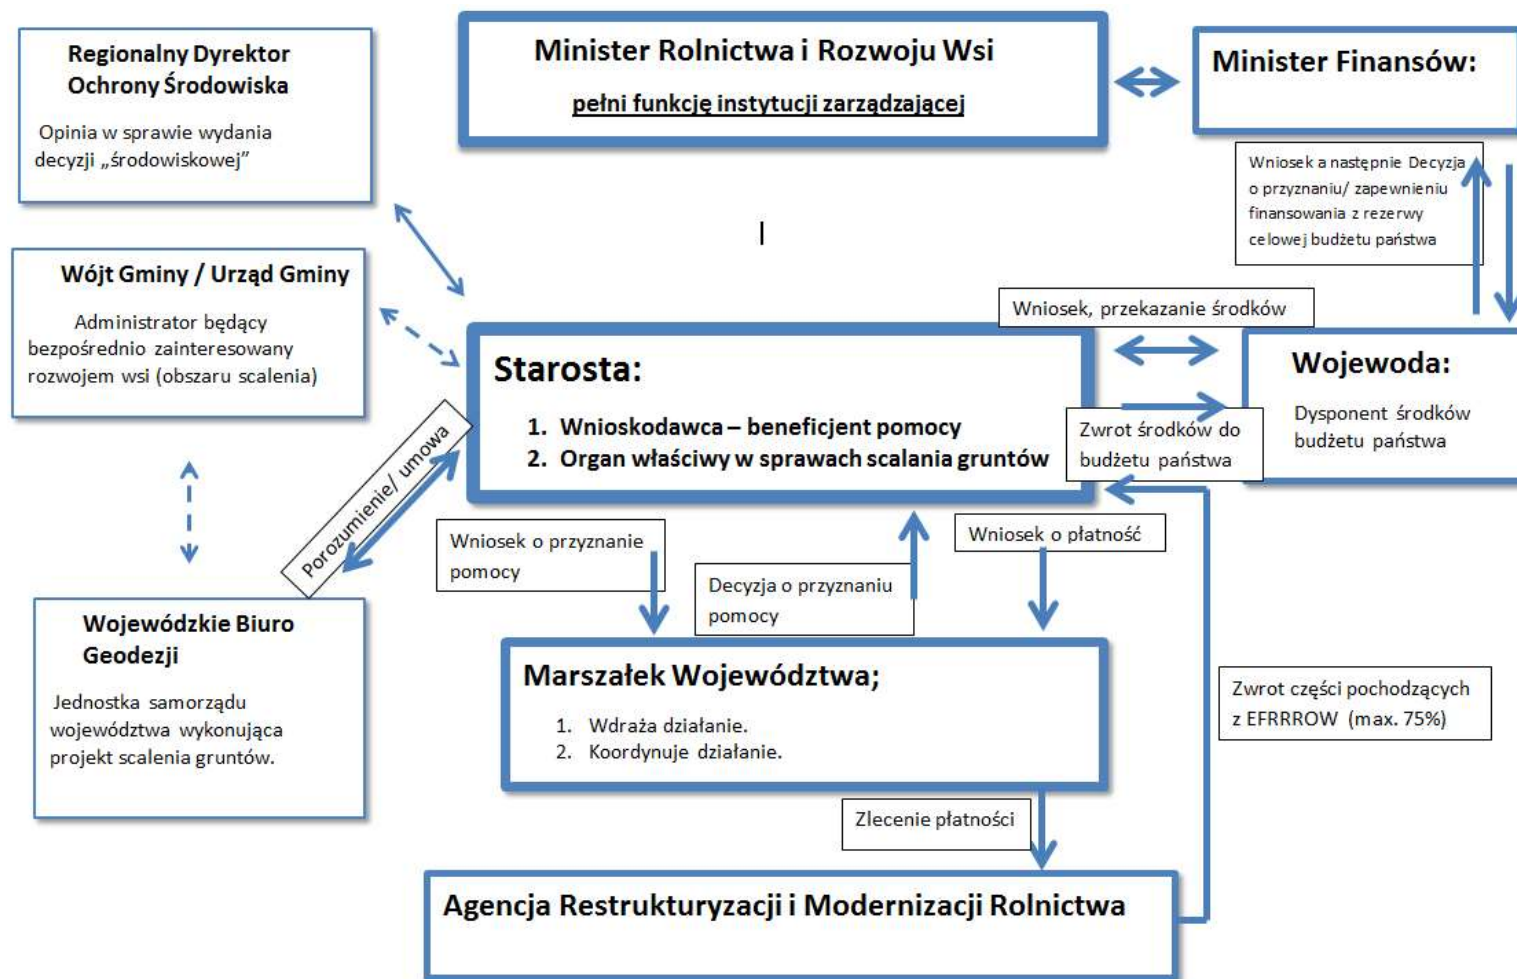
Regionalny Dyrektor Ochrony Środowiska

Opinia w sprawie wydania decyzji „środowiskowej"

Minister Rolnictwa i Rozwoju Wsi

pełni funkcję instytucji zarządzającej

Minister Finansów:

Wniosek a następnie Decyzja o przyznaniu/ zapewnieniu finansowania z rezerwy celowej budżetu państwa

Wójt Gminy / Urząd Gminy

Administrator będący bezpośrednio zainteresowany rozwojem wsi (obszaru scalenia)

Wniosek, przekazanie środków

Starosta:

1. Wnioskodawca – beneficjent pomocy
2. Organ właściwy w sprawach scalania gruntów

Wojewoda:

Dysponent środków budżetu państwa

Zwrot środków do budżetu państwa

Porozumienie/ umowa

Wniosek o przyznanie pomocy

Decyzja o przyznaniu pomocy

Wniosek o płatność

Wojewódzkie Biuro Geodezji

Jednostka samorządu województwa wykonująca projekt scalenia gruntów.

Marszałek Województwa;

1. Wdraża działanie.
2. Koordynuje działanie.

Zwrot części pochodzących z EFRRROW (max. 75%)

Zlecenie płatności

Agencja Restrukturyzacji i Modernizacji Rolnictwa